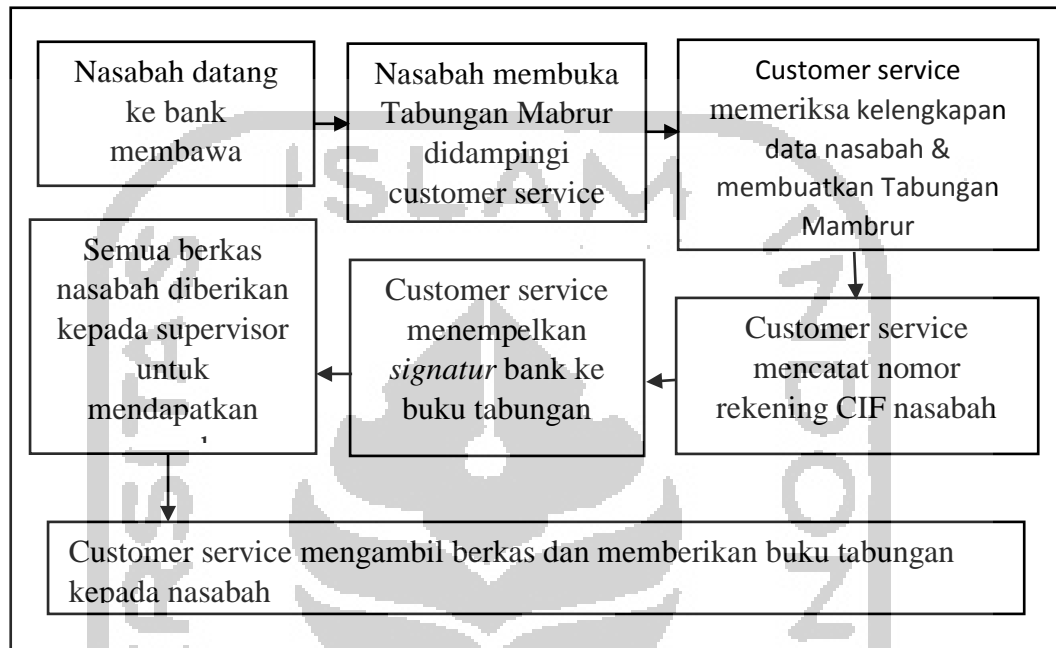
Nasabah datang ke bank membawa

Nasabah membuka Tabungan Mabrur didampingi customer service

Customer service memeriksa kelengkapan data nasabah & membuatkan Tabungan Mambrur

Customer service mencatat nomor rekening CIF nasabah

Customer service menempelkan *signatur* bank ke buku tabungan

Semua berkas nasabah diberikan kepada supervisor untuk mendapatkan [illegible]

Customer service mengambil berkas dan memberikan buku tabungan kepada nasabah